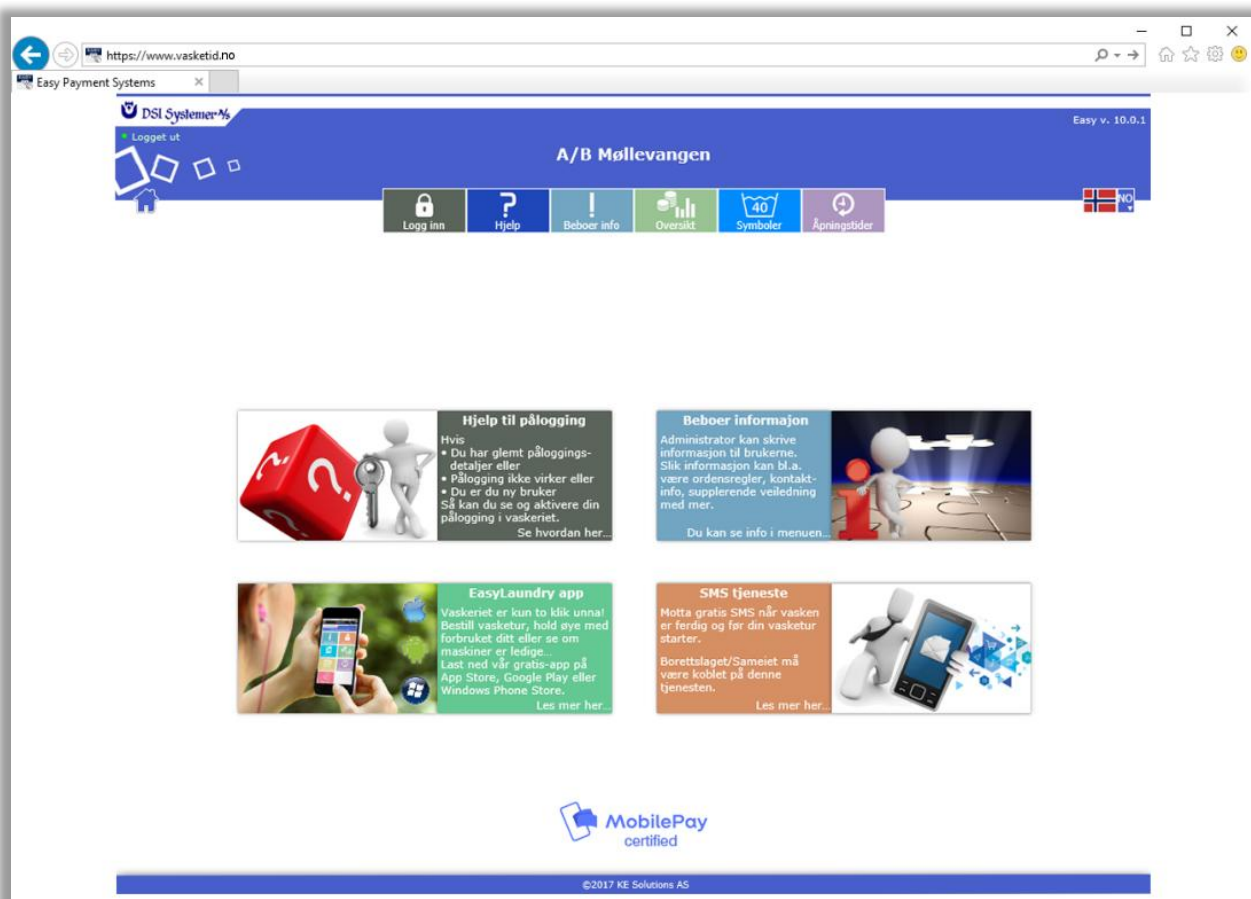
https://www.vasketid.no

Easy Payment Systems ×

DSI Systemer A/S

Logget ut

Easy v. 10.0.1

A/B Møllevangen

NO

Logg inn
Hjelp
Beboer info
Oversikt
40
Symboler
Åpningstider

Hjelp til pålogging
Hvis
• Du har glemt påloggingsdetaljer eller
• Pålogging ikke virker eller
• Du er du ny bruker
Så kan du se og aktivere din pålogging i vaskeriet.
Se hvordan her...

Beboer informajon
Administrator kan skrive informasjon til brukerne. Slik informasjon kan bl.a. være ordensregler, kontaktinfo, supplerende veiledning med mer.
Du kan se info i menuen...

EasyLaundry app
Vaskeriet er kun to klik unna! Bestill vasketur, hold øye med forbruket ditt eller se om maskiner er ledige...
Last ned vår gratis-app på App Store, Google Play eller Windows Phone Store.
Les mer her...

SMS tjeneste
Motta gratis SMS når vasken er ferdig og før din vasketur starter.

Borettslaget/Sameiet må være koblet på denne tjenesten.
Les mer her...

MobilePay
certified

©2017 KE Solutions AS